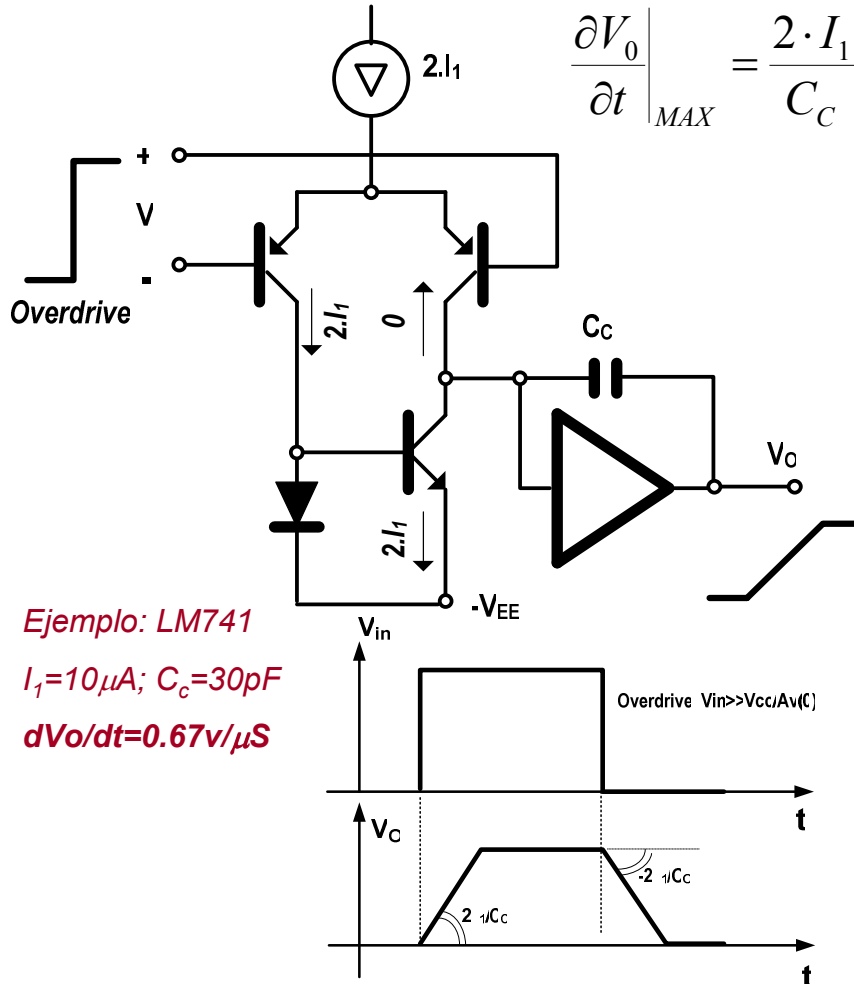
$\left.\frac{\partial V_0}{\partial t}\right|_{MAX} = \frac{2 \cdot I_1}{C_C}$

$2.I_1$

+

V

-

Overdrive

$2.I_1$

0

$C_C$

$V_O$

$2.I_1$

$-V_{EE}$

Ejemplo: LM741

$I_1$=10$\mu$A; $C_c$=30pF

dVo/dt=0.67v/$\mu$S

$V_{in}$

Overdrive Vin>>Vcc/Av(0)

t

$V_O$

-2 $I_1$/$C_C$

2 $I_1$/$C_C$

t